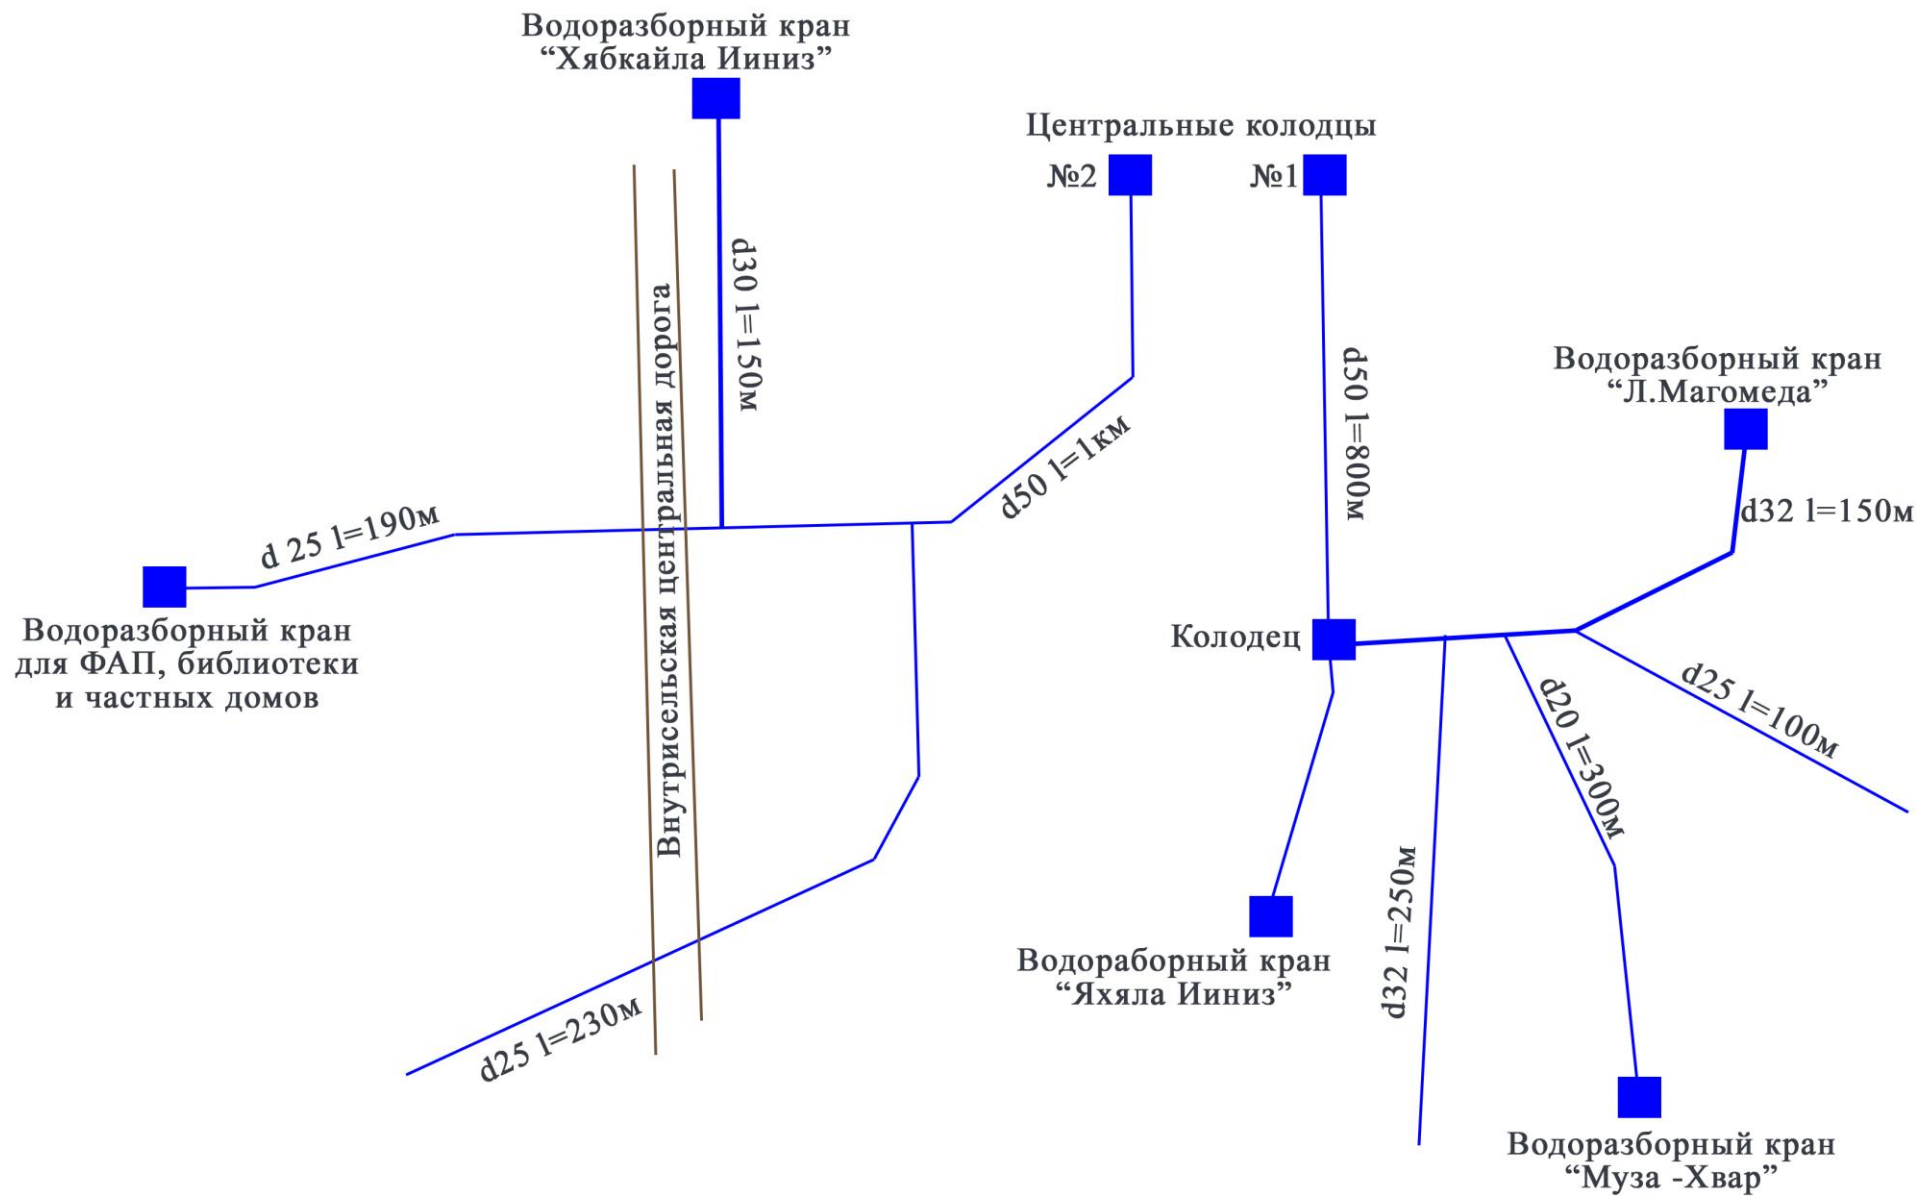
Водоразборный кран
“Хябкайла Ииниз”

Центральные колодцы

№2

№1

d30 l=150м

Внутрисельская центральная дорога

d50 l=1км

d50 l=800м

Водоразборный кран
“Л.Магомеда”

d32 l=150м

d 25 l=190м

Водоразборный кран
для ФАП, библиотеки
и частных домов

Колодец

d25 l=100м

d20 l=300м

d32 l=250м

Водораборный кран
“Яхяла Ииниз”

d25 l=230м

Водоразборный кран
“Муза -Хвар”